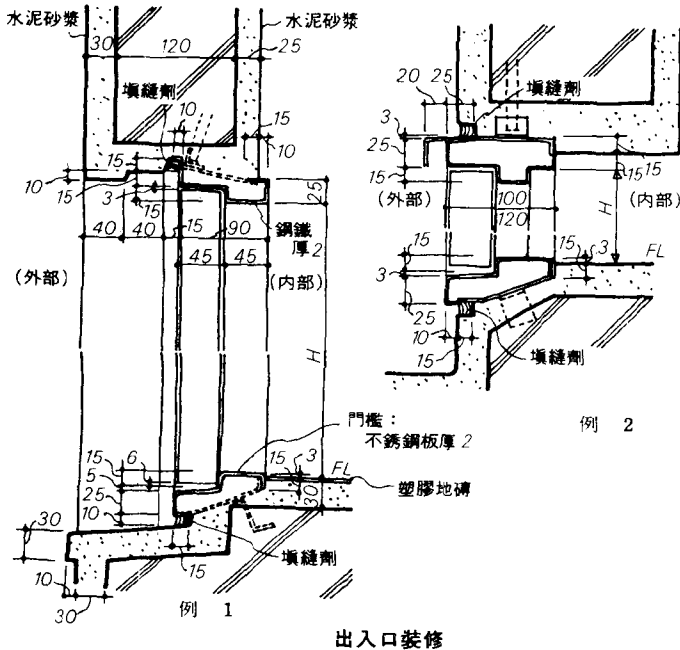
水泥砂漿
水泥砂漿
30
120
25
填縫劑
10
15
10
15
10
15
3
15
25
40
40
15
90
鋼鐵厚 2
45
45
(外部)
(內部)
H
門檻：
不銹鋼板厚 2
15
6
5
25
10
15
3
FL
30
塑膠地磚
30
10
30
填縫劑
15
例 1

20
25
填縫劑
3
25
15
15
15
(外部)
100
120
H
(內部)
15
3
15
3
FL
25
10
15
填縫劑
例 2

出入口裝修